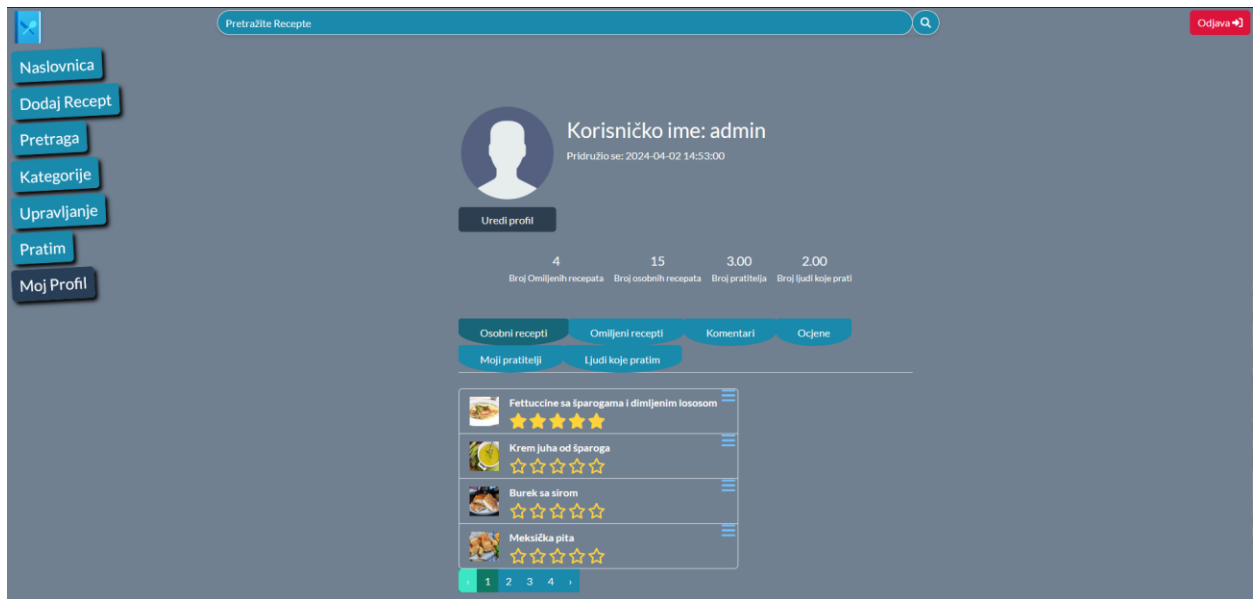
Pretražite Recepte

Odjava

Naslovnica
Dodaj Recept
Pretraga
Kategorije
Upravljanje
Pratim
Moj Profil

Korisničko ime: admin
Pridružio se: 2024-04-02 14:53:00

Uredi profil

| 4 | 15 | 3.00 | 2.00 |
|---|---|---|---|
| Broj Omiljenih recepata | Broj osobnih recepata | Broj pratitelja | Broj ljudi koje prati |

Osobni recepti
Omiljeni recepti
Komentari
Ocjene
Moji pratitelji
Ljudi koje pratim

Fettuccine sa šparogama i dimljenim lososom
Krem juha od šparoga
Burek sa sirom
Meksička pita

‹ 1 2 3 4 ›